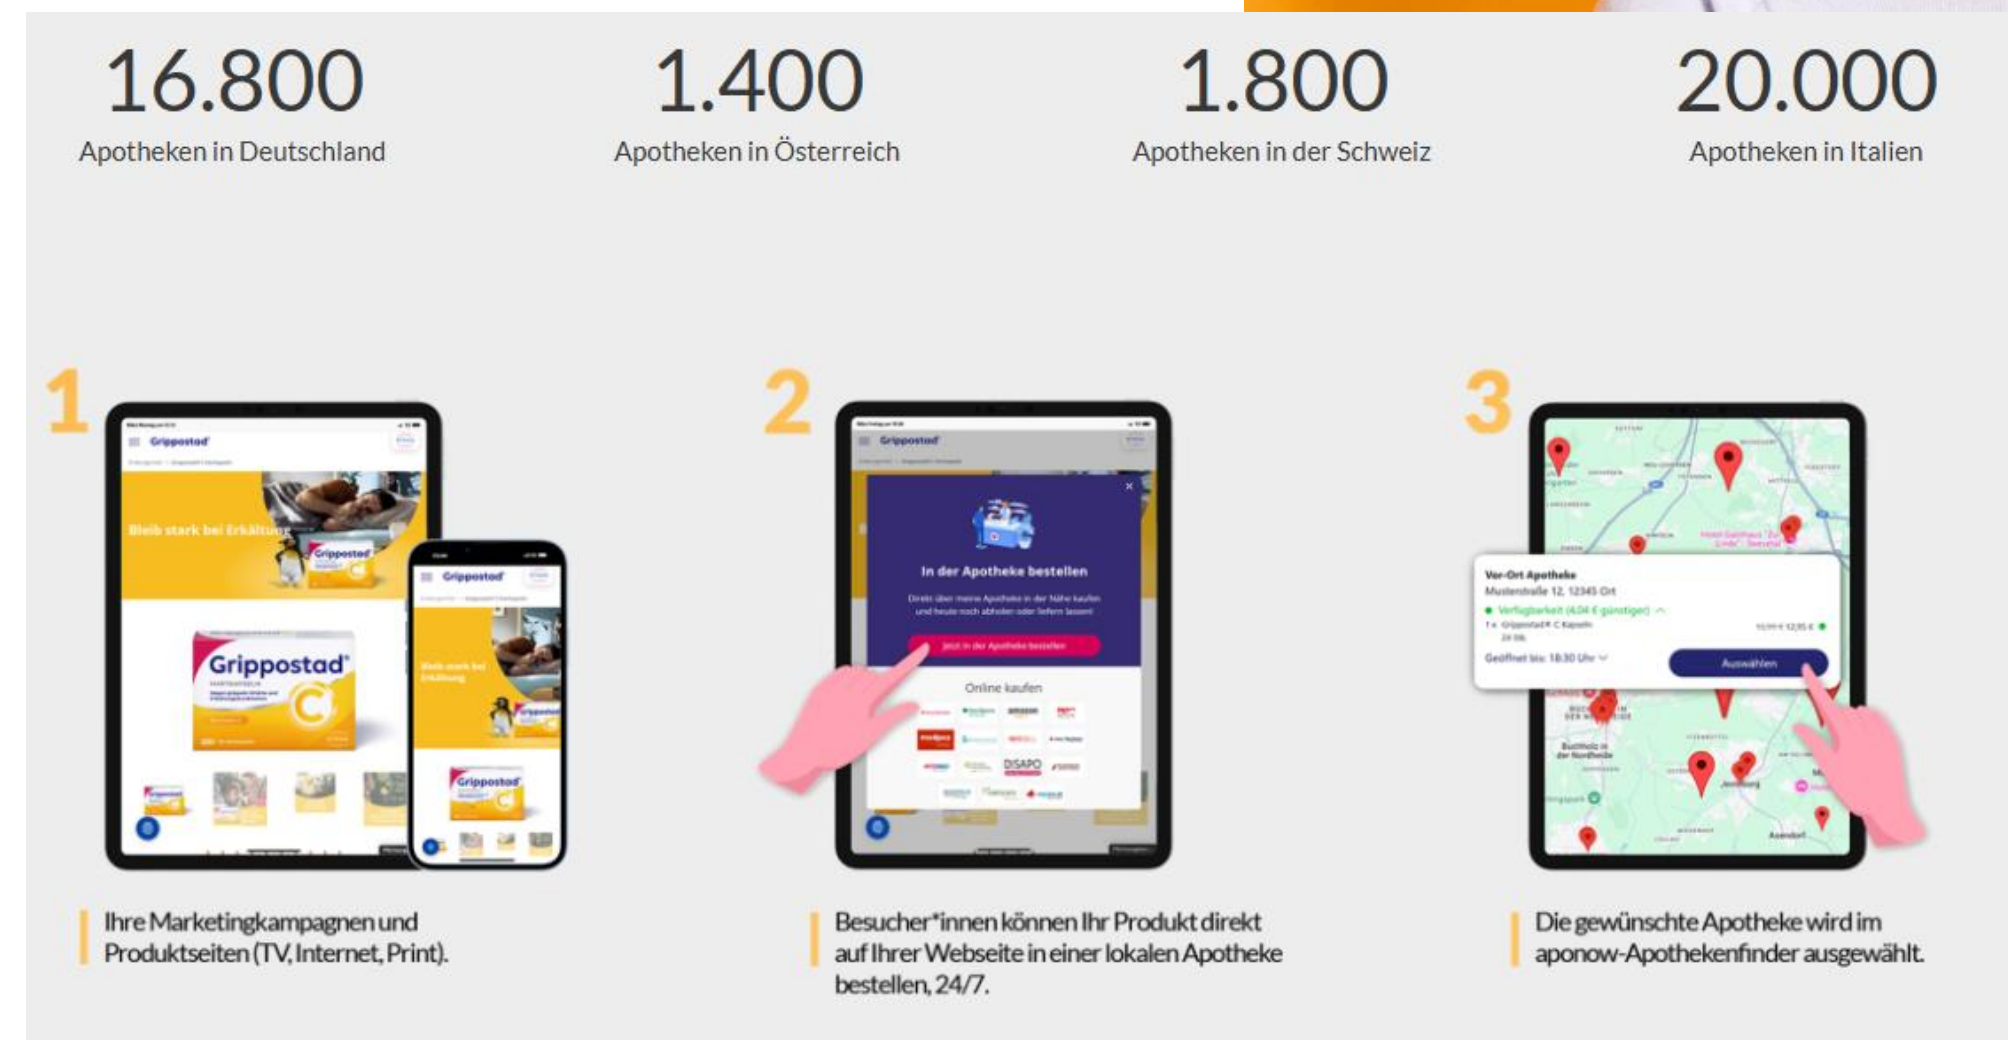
16.800
Apotheken in Deutschland

1.400
Apotheken in Österreich

1.800
Apotheken in der Schweiz

20.000
Apotheken in Italien

1

Grippostad

Bleib stark bei Erkältung

Grippostad C

Grippostad

Bleib stark bei Erkältung

Grippostad

Ihre Marketingkampagnen und Produktseiten (TV, Internet, Print).

2

Grippostad

In der Apotheke bestellen

Jetzt in der Apotheke bestellen

Online kaufen

DISAPO

Besucher*innen können Ihr Produkt direkt auf Ihrer Webseite in einer lokalen Apotheke bestellen, 24/7.

3

Vor-Ort Apotheke
Musterstraße 12, 12345 Ort

Geöffnet bis: 18:30 Uhr

Auswählen

Die gewünschte Apotheke wird im aponow-Apothekenfinder ausgewählt.